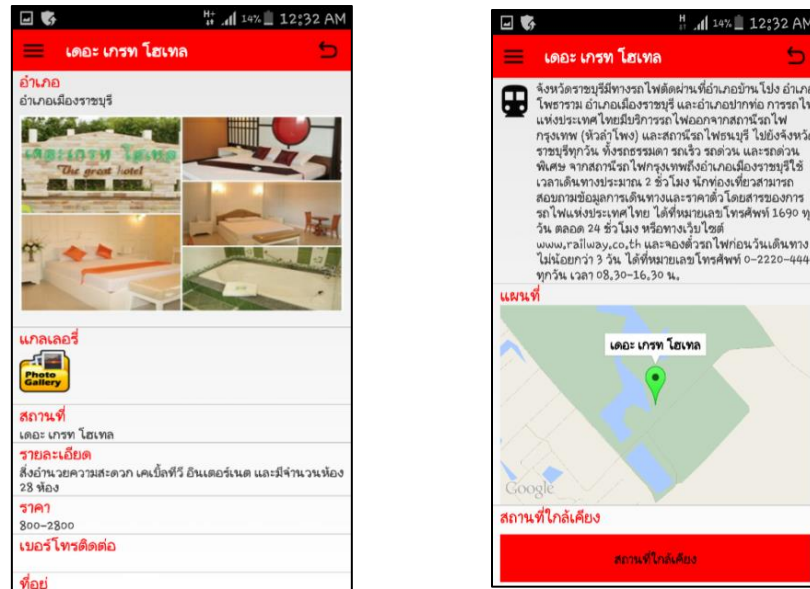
14% 12:32 AM

เดอะ เกรท โฮเทล

อำเภอ
อำเภอเมืองราชบุรี

เดอะเกรท โฮเทล
The great hotel

แกลเลอรี่

Photo Gallery

สถานที่
เดอะ เกรท โฮเทล

รายละเอียด
สิ่งอำนวยความสะดวก เคเบิ้ลทีวี อินเตอร์เนต และมีจำนวนห้อง 28 ห้อง

ราคา
800-2800

เบอร์โทรติดต่อ

ที่อยู่

14% 12:32 AM

เดอะ เกรท โฮเทล

จังหวัดราชบุรีมีทางรถไฟตัดผ่านที่อำเภอบ้านโป่ง อำเภอโพธาราม อำเภอเมืองราชบุรี และอำเภอปากท่อ การรถไฟแห่งประเทศไทยมีบริการรถไฟออกจากสถานีรถไฟกรุงเทพ (หัวลำโพง) และสถานีรถไฟธนบุรี ไปยังจังหวัดราชบุรีทุกวัน ทั้งรถธรรมดา รถเร็ว รถด่วน และรถด่วนพิเศษ จากสถานีรถไฟกรุงเทพถึงอำเภอเมืองราชบุรีใช้เวลาเดินทางประมาณ 2 ชั่วโมง นักท่องเที่ยวสามารถสอบถามข้อมูลการเดินทางและราคาตั๋วโดยสารของการรถไฟแห่งประเทศไทย ได้ที่หมายเลขโทรศัพท์ 1690 ทุกวัน ตลอด 24 ชั่วโมง หรือทางเว็บไซต์ www.railway.co.th และจองตั๋วรถไฟก่อนวันเดินทางไม่น้อยกว่า 3 วัน ได้ที่หมายเลขโทรศัพท์ 0-2220-444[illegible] ทุกวัน เวลา 08.30-16.30 น.

แผนที่

เดอะ เกรท โฮเทล

Google

สถานที่ใกล้เคียง

สถานที่ใกล้เคียง